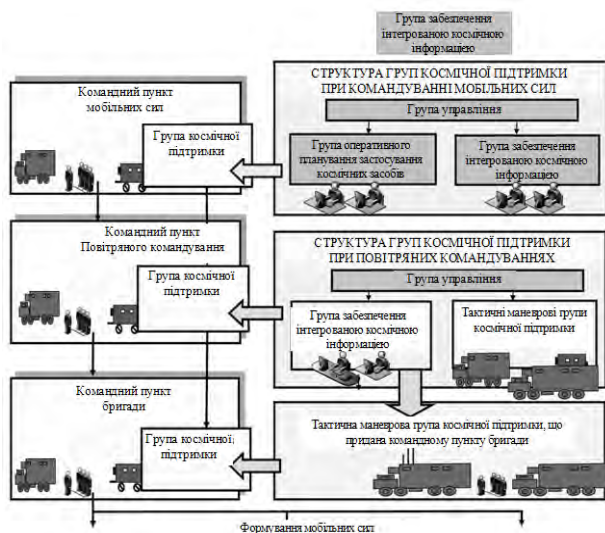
Група забезпечення інтегрованою космічною інформацією

Командний пункт мобільних сил

Група космічної підтримки

СТРУКТУРА ГРУП КОСМІЧНОЇ ПІДТРИМКИ ПРИ КОМАНДУВАННІ МОБІЛЬНИХ СИЛ

Група управління

Група оперативного планування застосування космічних засобів

Група забезпечення інтегрованою космічною інформацією

Командний пункт Повітряного командування

Група космічної підтримки

СТРУКТУРА ГРУП КОСМІЧНОЇ ПІДТРИМКИ ПРИ ПОВІТРЯНИХ КОМАНДУВАННЯХ

Група управління

Група забезпечення інтегрованою космічною інформацією

Тактичні маневрові групи космічної підтримки

Командний пункт бригади

Група космічної підтримки

Тактична маневрова група космічної підтримки, що придана командному пункту бригади

Формування мобільних сил